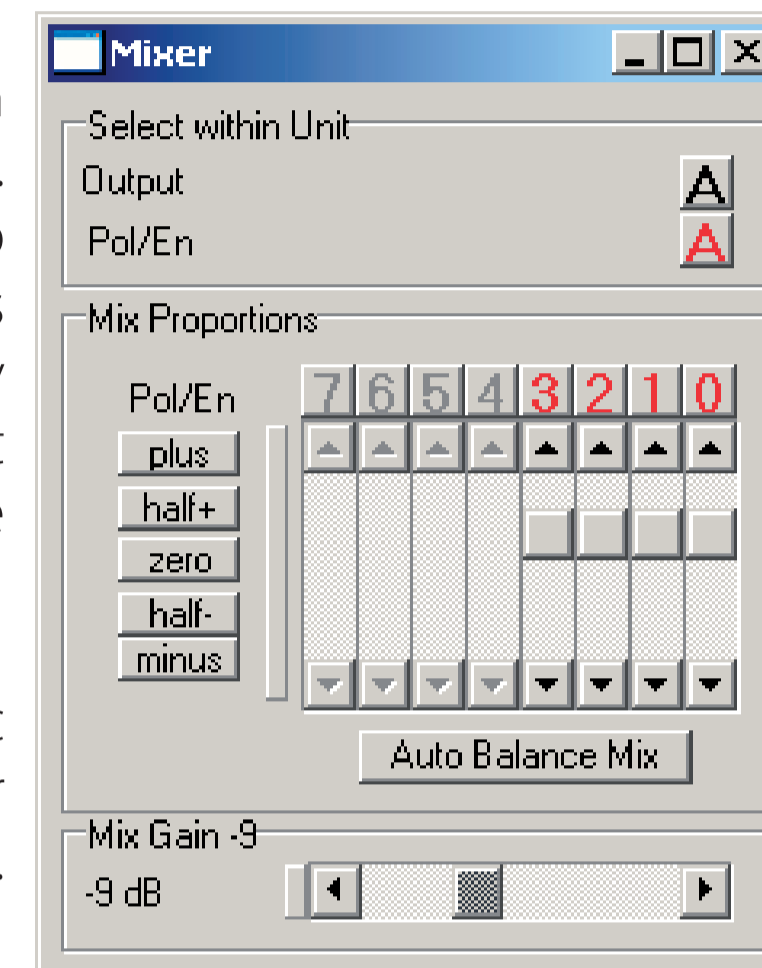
Mixer

Select within Unit

Output A

Pol/En A

Mix Proportions

Pol/En

plus

half+

zero

half-

minus

| 7 | 6 | 5 | 4 | 3 | 2 | 1 | 0 |
|---|---|---|---|---|---|---|---|

Auto Balance Mix

Mix Gain -9

-9 dB